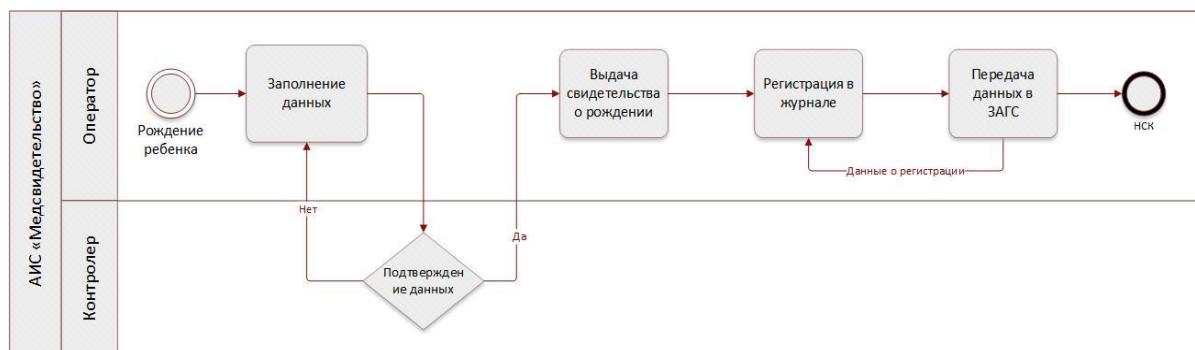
АИС «Медсвидетельство»

Оператор

Рождение ребенка

Заполнение данных

Выдача свидетельства о рождении

Регистрация в журнале

Передача данных в ЗАГС

НСК

Данные о регистрации

Нет

Да

Контролер

Подтвержден ие данных